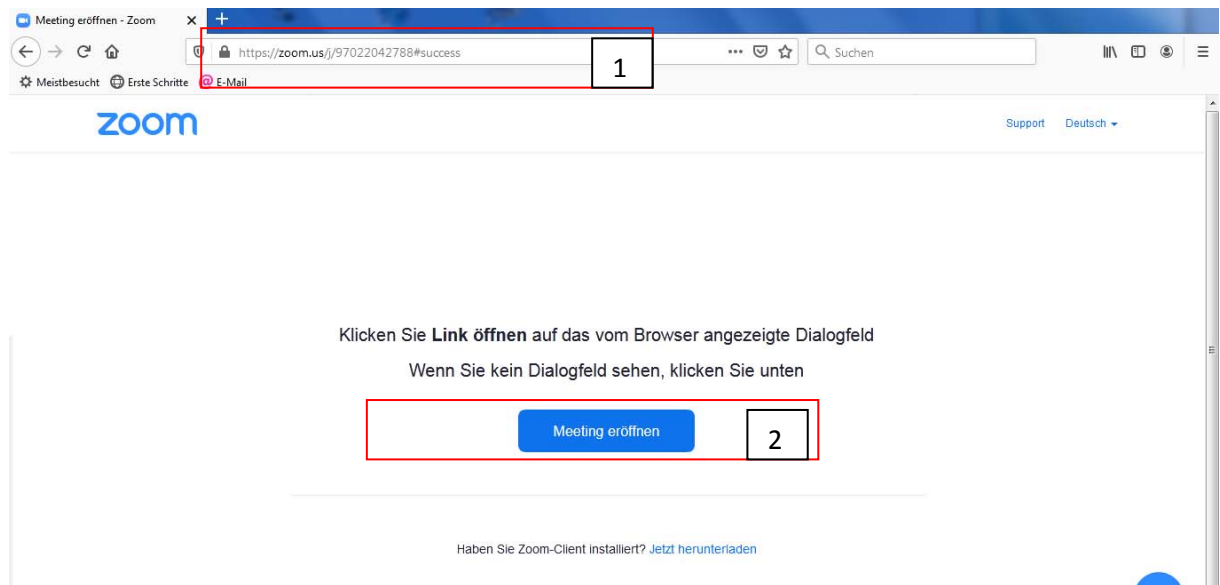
Meeting eröffnen - Zoom

https://zoom.us/j/97022042788#success

1

Suchen

Meistbesucht Erste Schritte E-Mail

zoom

Support Deutsch

Klicken Sie **Link öffnen** auf das vom Browser angezeigte Dialogfeld

Wenn Sie kein Dialogfeld sehen, klicken Sie unten

Meeting eröffnen

2

Haben Sie Zoom-Client installiert? Jetzt herunterladen